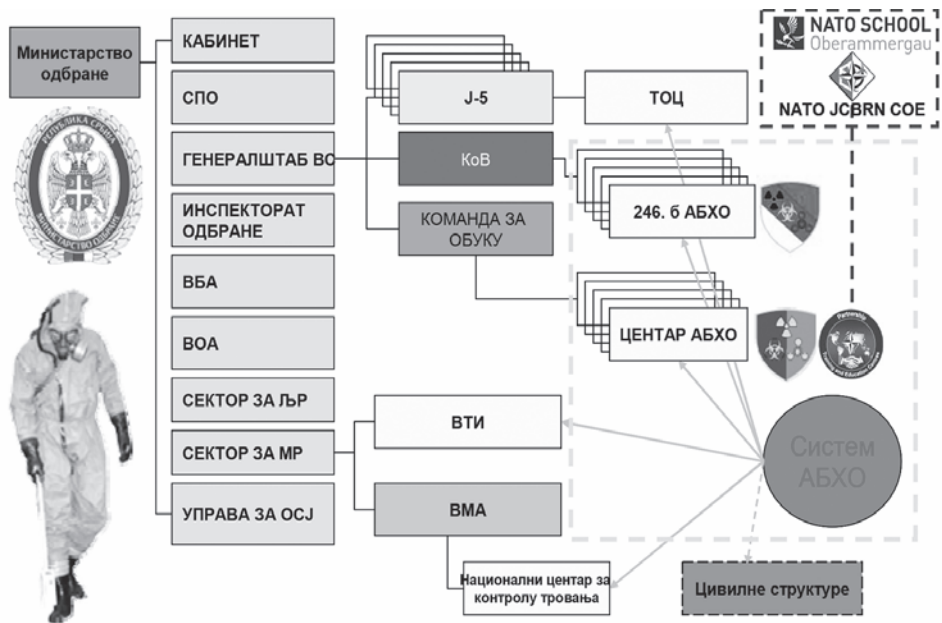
Министарство одбране

РЕПУБЛИКА СРБИЈА
МИНИСТАРСТВО ОДБРАНЕ

КАБИНЕТ

СПО

ГЕНЕРАЛШТАБ ВС

ИНСПЕКТОРАТ ОДБРАНЕ

ВБА

ВОА

СЕКТОР ЗА ЉР

СЕКТОР ЗА МР

УПРАВА ЗА ОСЈ

J-5

КоВ

КОМАНДА ЗА ОБУКУ

ТОЦ

246. б АБХО

ЦЕНТАР АБХО

ВТИ

ВМА

Национални центар за контролу тровања

NATO SCHOOL
Oberammergau

NATO JCBRN COE

Partnership
Training and Education Centre

Систем АБХО

Цивилне структуре